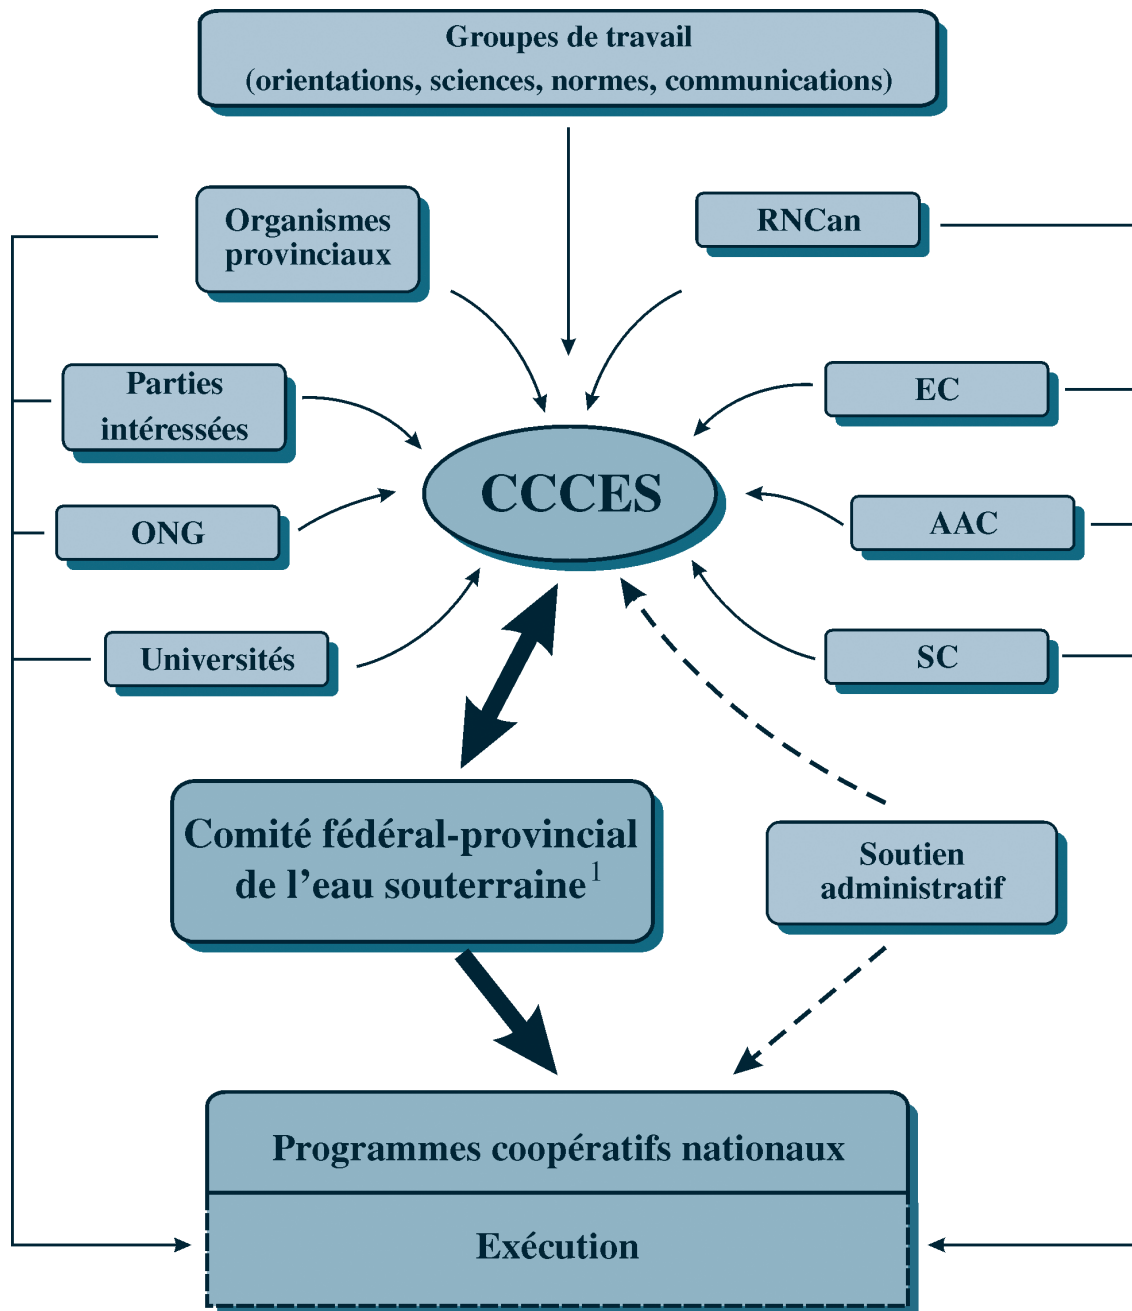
Groupes de travail
(orientations, sciences, normes, communications)

Organismes provinciaux

RNCan

Parties intéressées

EC

CCCES

ONG

AAC

Universités

SC

Comité fédéral-provincial de l’eau souterraine$^1$

Soutien administratif

Programmes coopératifs nationaux

Exécution